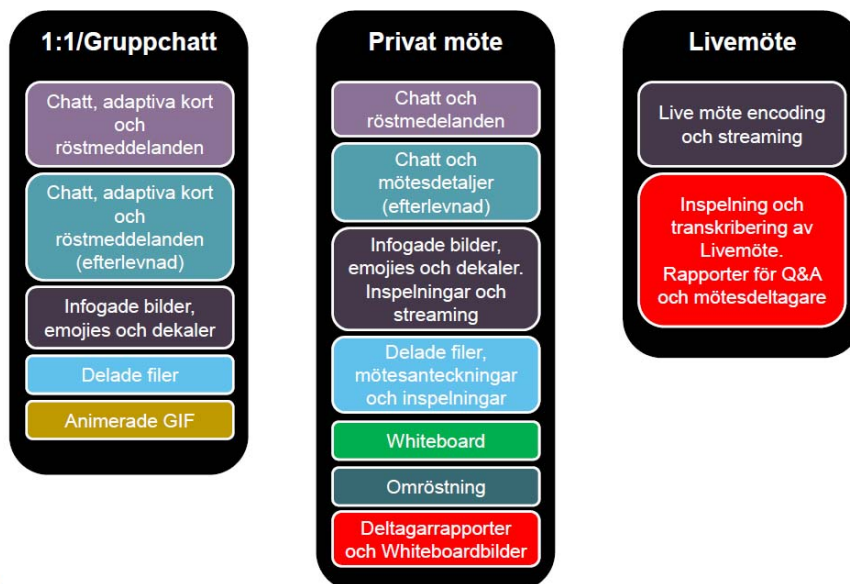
1:1/Gruppchatt

Chatt, adaptiva kort och röstmeddelanden

Chatt, adaptiva kort och röstmeddelanden (efterlevnad)

Infogade bilder, emojies och dekaler

Delade filer

Animerade GIF

Privat möte

Chatt och röstmedelanden

Chatt och mötesdetaljer (efterlevnad)

Infogade bilder, emojies och dekaler. Inspelningar och streaming

Delade filer, mötesanteckningar och inspelningar

Whiteboard

Omröstning

Deltagarrapporter och Whiteboardbilder

Livemöte

Live möte encoding och streaming

Inspelning och transkribering av Livemöte. Rapporter för Q&A och mötesdeltagare